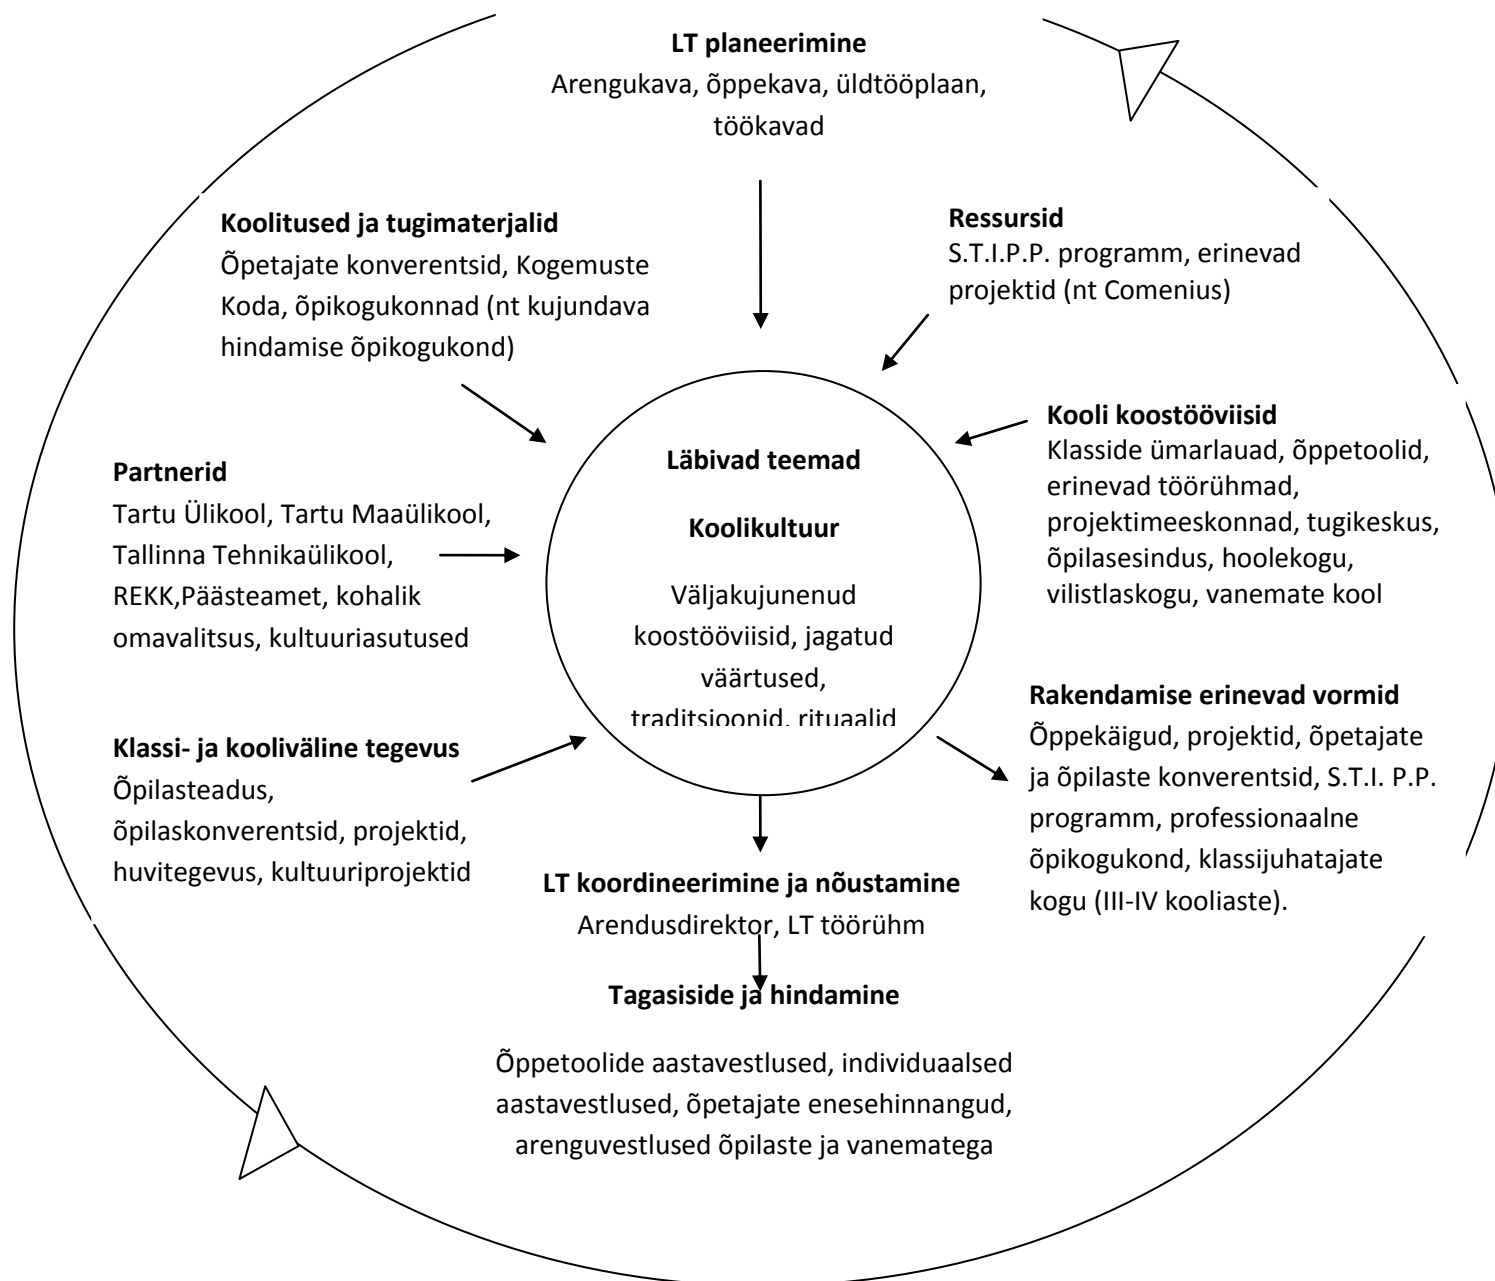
**LT planeerimine**
Arengukava, õppekava, üldtööplaan, töökavad

**Koolitused ja tugimaterjalid**
Õpetajate konverentsid, Kogemuste Koda, õpikogukonnad (nt kujundava hindamise õpikogukond)

**Ressursid**
S.T.I.P.P. programm, erinevad projektid (nt Comenius)

**Kooli koostööviisid**
Klasside ümarlauad, õppetoolid, erinevad töörühmad, projektimeeskonnad, tugikeskus, õpilasesindus, hoolekogu, vilistlaskogu, vanemate kool

**Partnerid**
Tartu Ülikool, Tartu Maaülikool, Tallinna Tehnikaülikool, REKK,Päästeamet, kohalik omavalitsus, kultuuriasutused

**Läbivad teemad**

**Koolikultuur**

Väljakujunenud koostööviisid, jagatud väärtused, traditsioonid, rituaalid

**Rakendamise erinevad vormid**
Õppekäigud, projektid, õpetajate ja õpilaste konverentsid, S.T.I. P.P. programm, professionaalne õpikogukond, klassijuhatajate kogu (III-IV kooliaste).

**Klassi- ja kooliväline tegevus**
Õpilasteadus, õpilaskonverentsid, projektid, huvitegevus, kultuuriprojektid

**LT koordineerimine ja nõustamine**
Arendusdirektor, LT töörühm

**Tagasiside ja hindamine**

Õppetoolide aastavestlused, individuaalsed aastavestlused, õpetajate enesehinnangud, arenguvestlused õpilaste ja vanematega